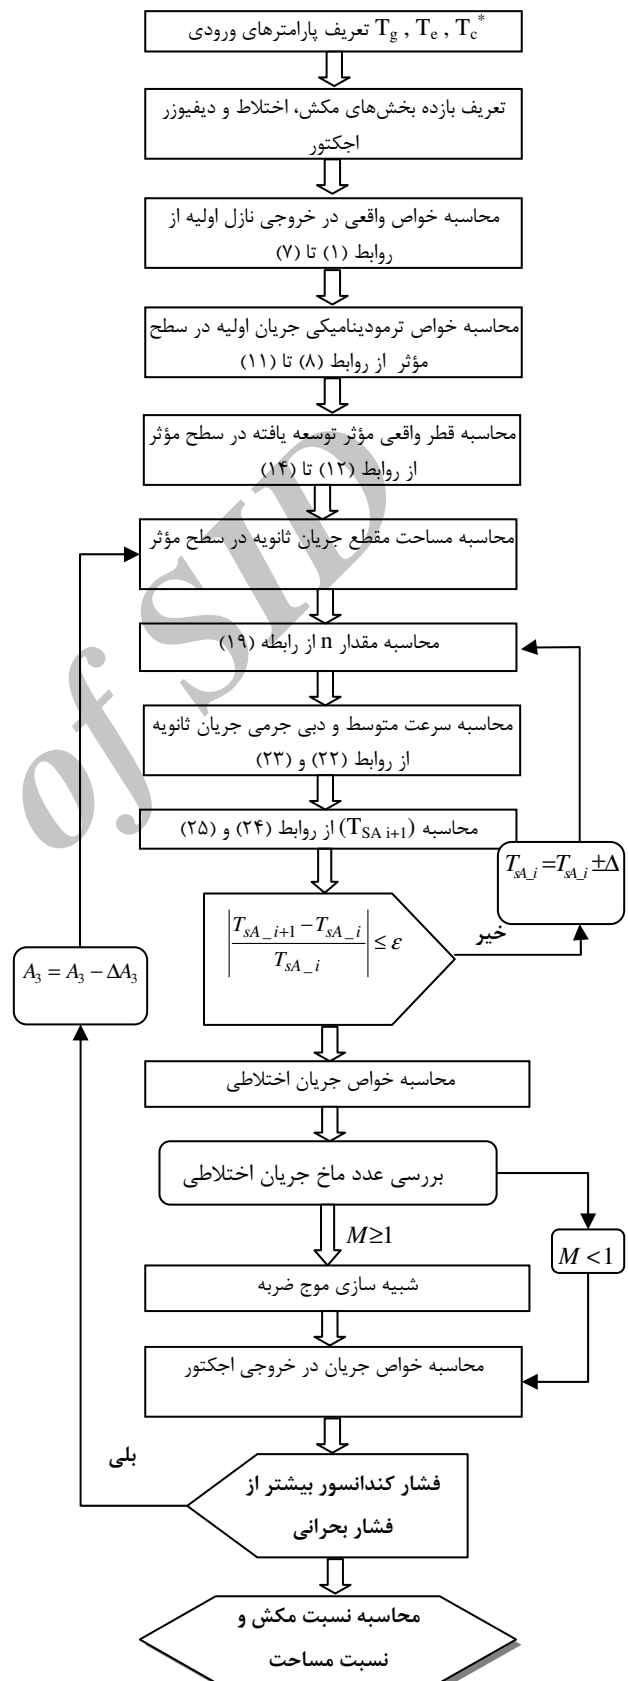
تعریف پارامترهای ورودی $T_g$ , $T_e$ , $T_c^*$

تعریف بازده بخش‌های مکش، اختلاط و دیفیوزر اجکتور

محاسبه خواص واقعی در خروجی نازل اولیه از روابط (۱) تا (۷)

محاسبه خواص ترمودینامیکی جریان اولیه در سطح مؤثر از روابط (۸) تا (۱۱)

محاسبه قطر واقعی مؤثر توسعه یافته در سطح مؤثر از روابط (۱۲) تا (۱۴)

محاسبه مساحت مقطع جریان ثانویه در سطح مؤثر

محاسبه مقدار n از رابطه (۱۹)

محاسبه سرعت متوسط و دبی جرمی جریان ثانویه از روابط (۲۲) و (۲۳)

محاسبه ($T_{SA\ i+1}$) از روابط (۲۴) و (۲۵)

$T_{sA\_i} = T_{sA\_i} \pm \Delta$

$\left|\frac{T_{sA\_i+1} - T_{sA\_i}}{T_{sA\_i}}\right| \leq \varepsilon$

خیر

$A_3 = A_3 - \Delta A_3$

محاسبه خواص جریان اختلاطی

بررسی عدد ماخ جریان اختلاطی

$M \geq 1$

$M < 1$

شبیه سازی موج ضربه

محاسبه خواص جریان در خروجی اجکتور

بلی

فشار کندانسور بیشتر از فشار بحرانی

محاسبه نسبت مکش و نسبت مساحت